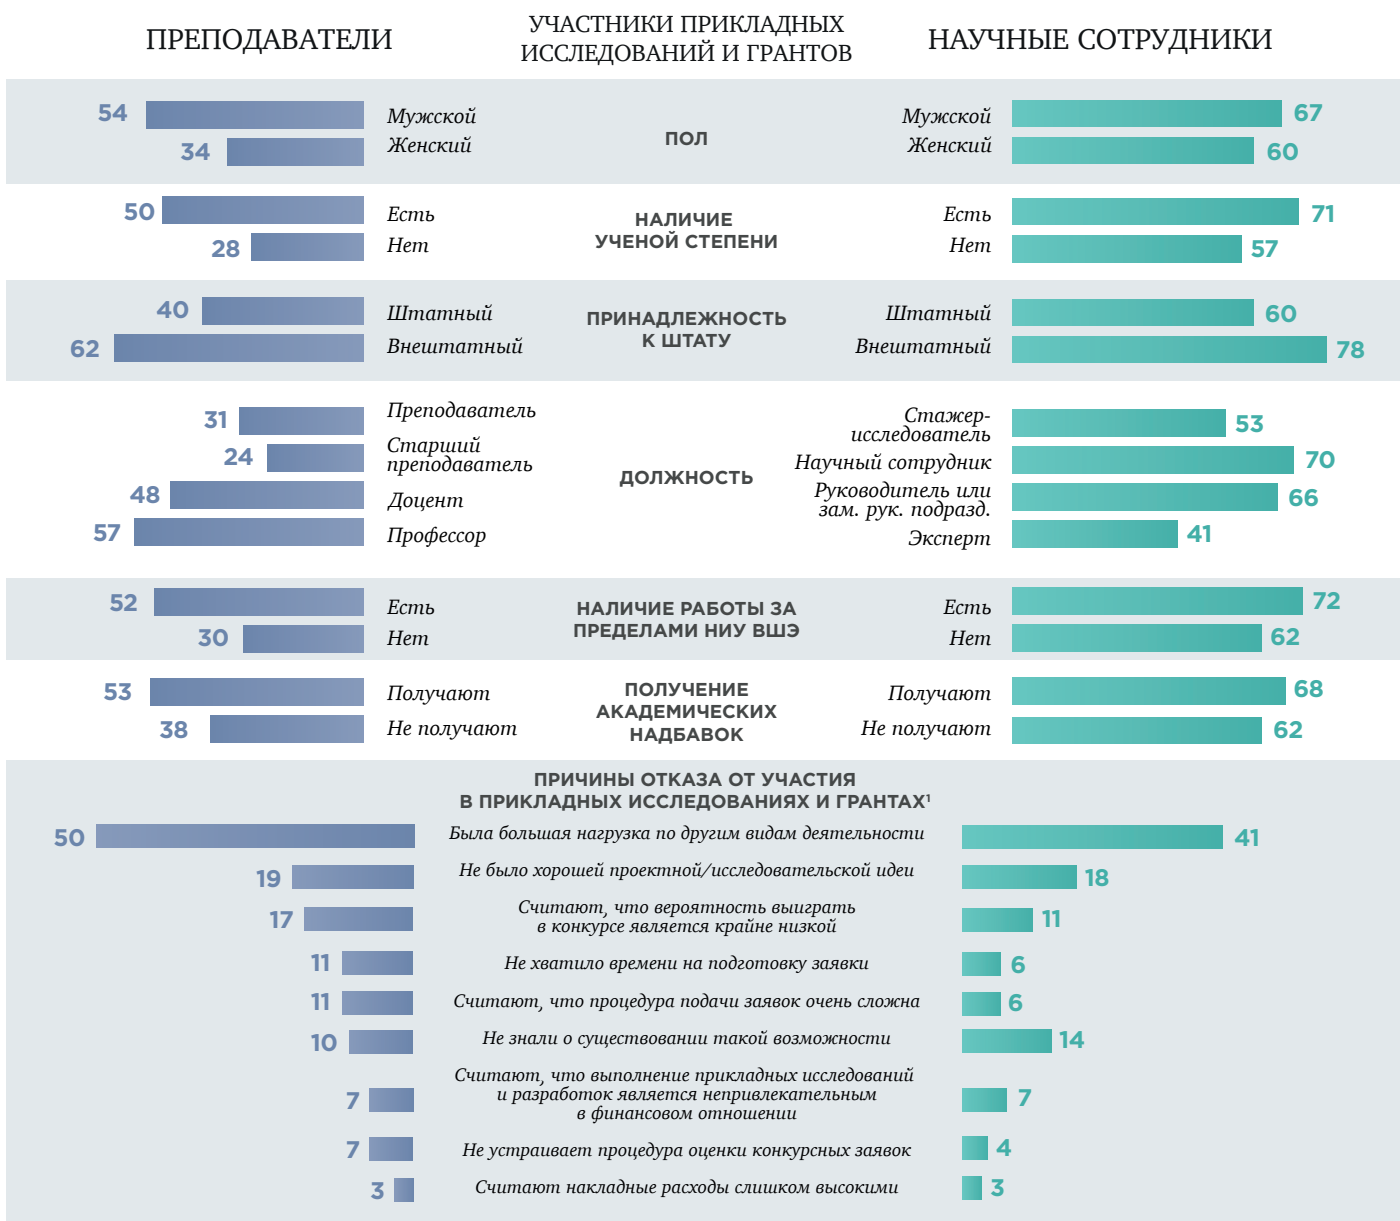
ПРЕПОДАВАТЕЛИ

УЧАСТНИКИ ПРИКЛАДНЫХ ИССЛЕДОВАНИЙ И ГРАНТОВ

НАУЧНЫЕ СОТРУДНИКИ

54 Мужской
34 Женский
ПОЛ
Мужской 67
Женский 60

50 Есть
28 Нет
НАЛИЧИЕ УЧЕНОЙ СТЕПЕНИ
Есть 71
Нет 57

40 Штатный
62 Внештатный
ПРИНАДЛЕЖНОСТЬ К ШТАТУ
Штатный 60
Внештатный 78

31 Преподаватель
24 Старший преподаватель
48 Доцент
57 Профессор
ДОЛЖНОСТЬ
Стажер-исследователь 53
Научный сотрудник 70
Руководитель или зам. рук. подразд. 66
Эксперт 41

52 Есть
30 Нет
НАЛИЧИЕ РАБОТЫ ЗА ПРЕДЕЛАМИ НИУ ВШЭ
Есть 72
Нет 62

53 Получают
38 Не получают
ПОЛУЧЕНИЕ АКАДЕМИЧЕСКИХ НАДБАВОК
Получают 68
Не получают 62

ПРИЧИНЫ ОТКАЗА ОТ УЧАСТИЯ В ПРИКЛАДНЫХ ИССЛЕДОВАНИЯХ И ГРАНТАХ$^1$

50 Была большая нагрузка по другим видам деятельности 41
19 Не было хорошей проектной/исследовательской идеи 18
17 Считают, что вероятность выиграть в конкурсе является крайне низкой 11
11 Не хватило времени на подготовку заявки 6
11 Считают, что процедура подачи заявок очень сложна 6
10 Не знали о существовании такой возможности 14
7 Считают, что выполнение прикладных исследований и разработок является непривлекательным в финансовом отношении 7
7 Не устраивает процедура оценки конкурсных заявок 4
3 Считают накладные расходы слишком высокими 3